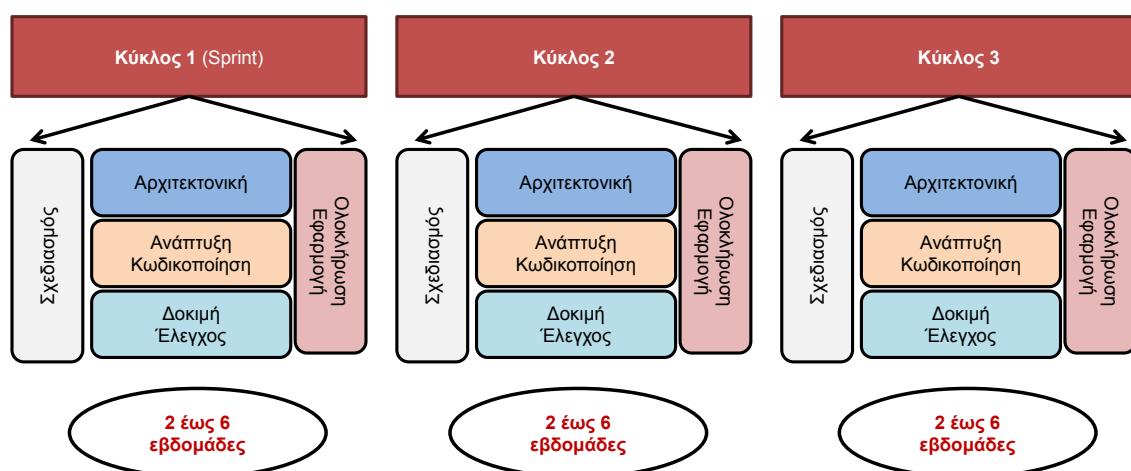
Κύκλος 1 (Sprint)

Σχεδιασμός

Αρχιτεκτονική

Ανάπτυξη Κωδικοποίηση

Δοκιμή Έλεγχος

Ολοκλήρωση Εφαρμογή

2 έως 6 εβδομάδες

Κύκλος 2

Σχεδιασμός

Αρχιτεκτονική

Ανάπτυξη Κωδικοποίηση

Δοκιμή Έλεγχος

Ολοκλήρωση Εφαρμογή

2 έως 6 εβδομάδες

Κύκλος 3

Σχεδιασμός

Αρχιτεκτονική

Ανάπτυξη Κωδικοποίηση

Δοκιμή Έλεγχος

Ολοκλήρωση Εφαρμογή

2 έως 6 εβδομάδες